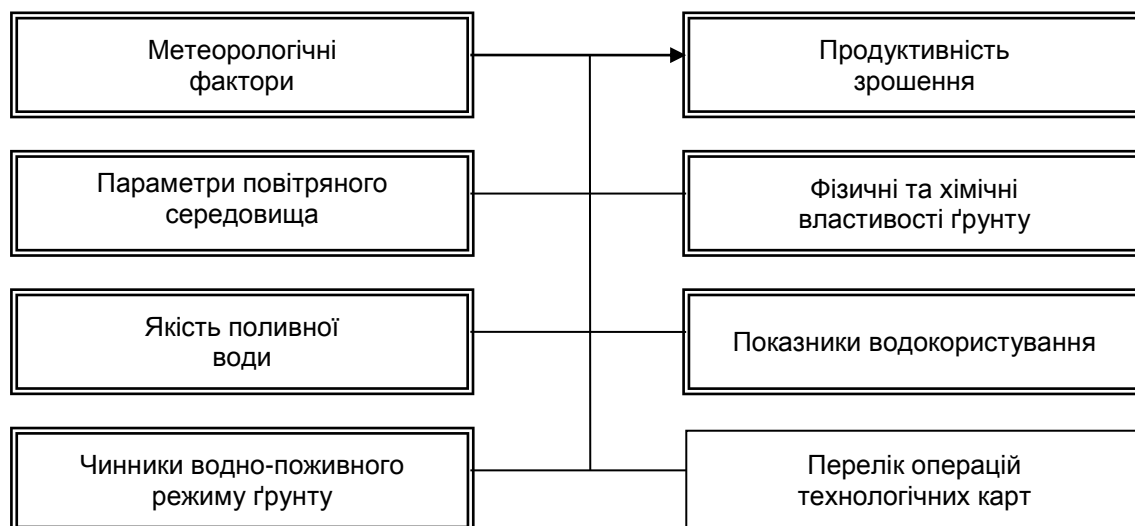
Метеорологічні фактори

Продуктивність зрошення

Параметри повітряного середовища

Фізичні та хімічні властивості ґрунту

Якість поливної води

Показники водокористування

Чинники водно-поживного режиму ґрунту

Перелік операцій технологічних карт